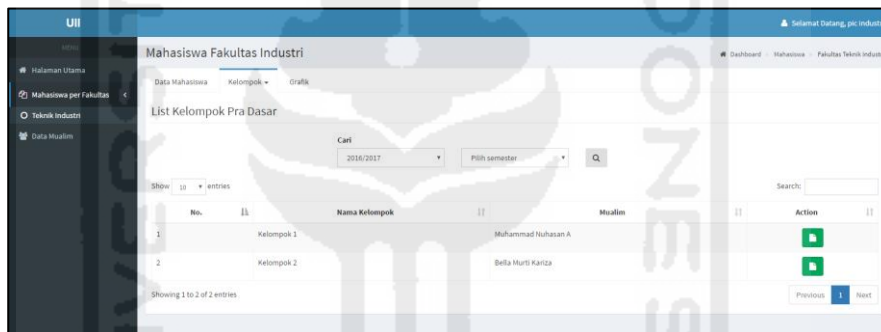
UII

Selamat Datang, pic Industri

MENU

Halaman Utama

Mahasiswa per Fakultas

Teknik Industri

Data Mualim

Mahasiswa Fakultas Industri

Dashboard > Mahasiswa > Fakultas Teknik Industri

Data Mahasiswa Kelompok Grafik

List Kelompok Pra Dasar

Cari

2016/2017

Pilih semester

Show 10 entries

Search:

| No. | Nama Kelompok | Mualim | Action |
|---|---|---|---|
| 1 | Kelompok 1 | Muhammad Nuhasan A | |
| 2 | Kelompok 2 | Bella Murti Kariza | |

Showing 1 to 2 of 2 entries

Previous 1 Next